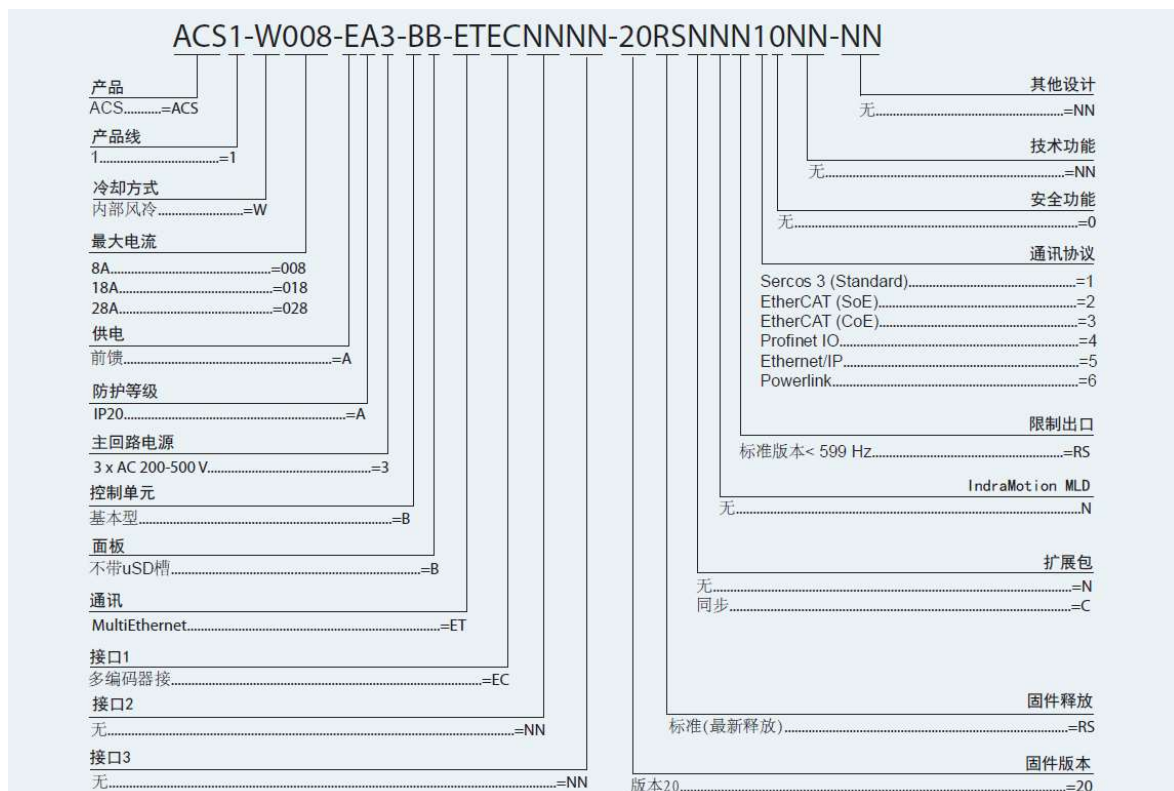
ACS1-W008-EA3-BB-ETECNNNN-20RSNNN10NN-NN

产品
ACS..........=ACS

产品线
1..............................=1

冷却方式
内部风冷......................=W

最大电流
8A..........................................=008
18A........................................=018
28A........................................=028

供电
前馈.................................................=A

防护等级
IP20.................................................=A

主回路电源
3 x AC 200-500 V.................................=3

控制单元
基本型..........................................................=B

面板
不带uSD槽..........................................................=B

通讯
MultiEthernet..............................................................=ET

接口1
多编码器接...................................................................=EC

接口2
无..........................................................................................=NN

接口3
无.................................................................................................=NN

其他设计
无..................................................=NN

技术功能
无.........................................................=NN

安全功能
无............................................................=0

通讯协议
Sercos 3 (Standard)...................................=1
EtherCAT (SoE)..........................................=2
EtherCAT (CoE)..........................................=3
Profinet IO...................................................=4
Ethernet/IP...................................................=5
Powerlink.....................................................=6

限制出口
标准版本< 599 Hz..............................................=RS

IndraMotion MLD
无................................................................................N

扩展包
无........................................................................................=N
同步.....................................................................................=C

固件释放
标准(最新释放)...................................................................=RS

固件版本
版本20..................................................................................=20